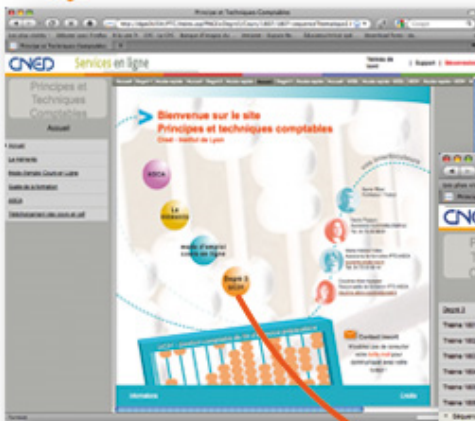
Principes et Techniques Comptables

CNED Services en ligne

Principes et Techniques Comptables

Accueil

Accueil
Le tutorat
Mode d'emploi Cours en Ligne
Guide de la formation
ASCA

Bienvenue sur le site
Principes et techniques comptables
Cned - Institut de Lyon

ASCA
Le tutorat
Mode d'emploi cours en ligne
Dégré 3
Contact tutorat

Informations

CNED
Dégré 3